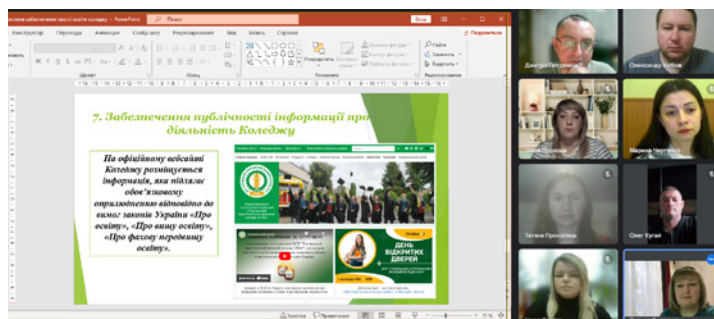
...ення забезпечення якості освіти коледжу - PowerPoint
Пошук
Вхід
Конструктор
Переходи
Анімація
Слайд-шоу
Рецензування
Вид
Запис
Довідка
Подовжитись
Шрифт
Абзац
Редагування
Рисування
Знайти
Замінити
Виділити

7. Забезпечення публічності інформації про діяльність Коледжу

На офіційному вебсайті Коледжу розміщується інформація, яка підлягає обов'язковому оприлюдненню відповідно до вимог законів України «Про освіту», «Про вищу освіту», «Про фахову передвищу освіту».

ДЕНЬ ВІДКРИТИХ ДВЕРЕЙ

Дмитро Петрович
Олександр Коблов
Марина Черненко
Тетяна Прокопець
Олег Бугай
Замітки